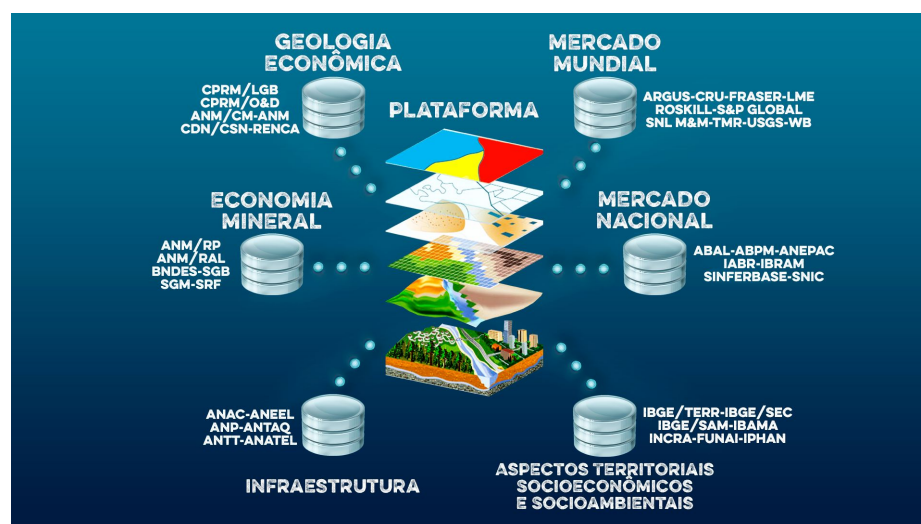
GEOLOGIA ECONÔMICA

CPRM/LGB
CPRM/O&D
ANM/CM-ANM
CDN/CSN-RENCA

PLATAFORMA

MERCADO MUNDIAL

ARGUS-CRU-FRASER-LME
ROSKILL-S&P GLOBAL
SNL M&M-TMR-USGS-WB

ECONOMIA MINERAL

ANM/RP
ANM/RAL
BNDES-SGB
SGM-SRF

MERCADO NACIONAL

ABAL-ABPM-ANEPAC
IABR-IBRAM
SINFERBASE-SNIC

ANAC-ANEEL
ANP-ANTAQ
ANTT-ANATEL

INFRAESTRUTURA

IBGE/TERR-IBGE/SEC
IBGE/SAM-IBAMA
INCRA-FUNAI-IPHAN

ASPECTOS TERRITORIAIS
SOCIOECONÔMICOS
E SOCIOAMBIENTAIS